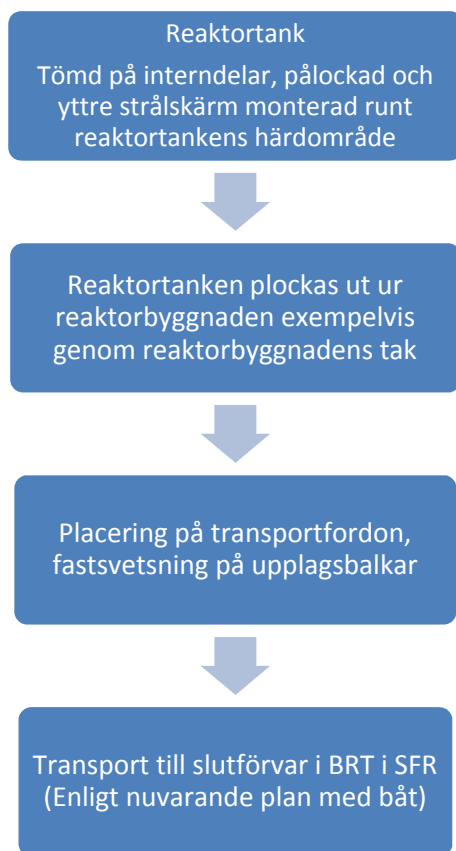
Reaktortank

Tömd på interndelar, pålockad och yttre strålskärm monterad runt reaktortankens härdområde

Reaktortanken plockas ut ur reaktorbyggnaden exempelvis genom reaktorbyggnadens tak

Placering på transportfordon, fastsvetsning på upplagsbalkar

Transport till slutförvar i BRT i SFR (Enligt nuvarande plan med båt)